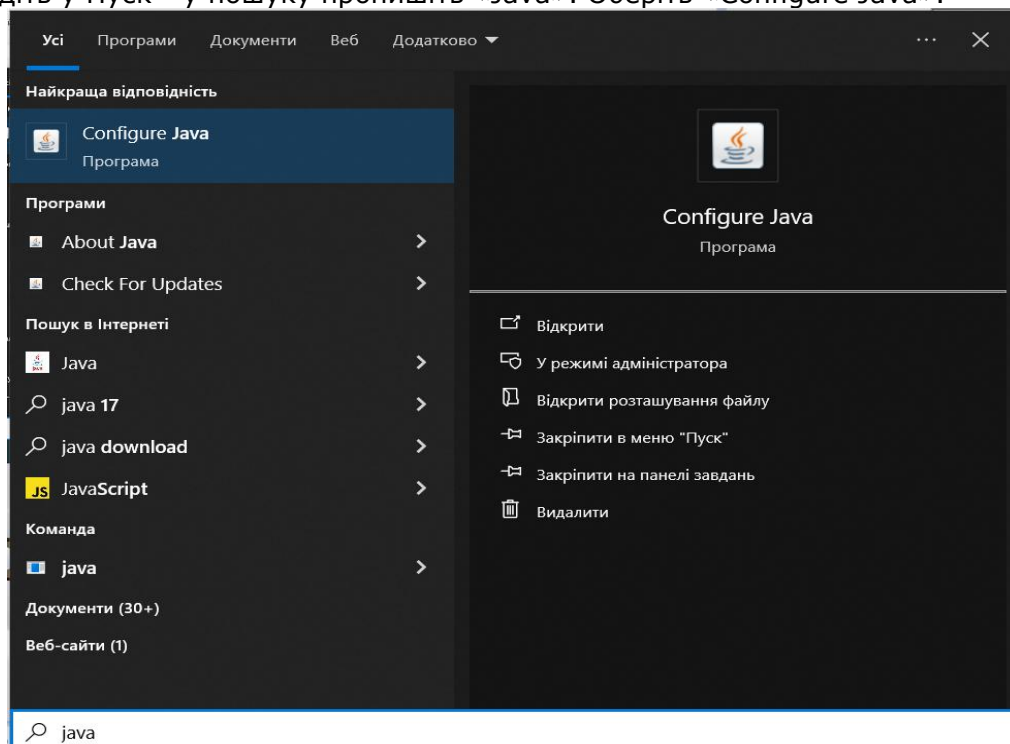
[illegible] у Пуск – у пошуку пропишіть «Java». Оберіть «Configure Java».

Усі Програми Документи Веб Додатково ▼ ··· ✕

Найкраща відповідність

Configure Java
Програма

Програми

About Java

Check For Updates

Пошук в Інтернеті

Java

java 17

java download

JavaScript

Команда

java

Документи (30+)

Веб-сайти (1)

Configure Java
Програма

Відкрити

У режимі адміністратора

Відкрити розташування файлу

Закріпити в меню "Пуск"

Закріпити на панелі завдань

Видалити

java